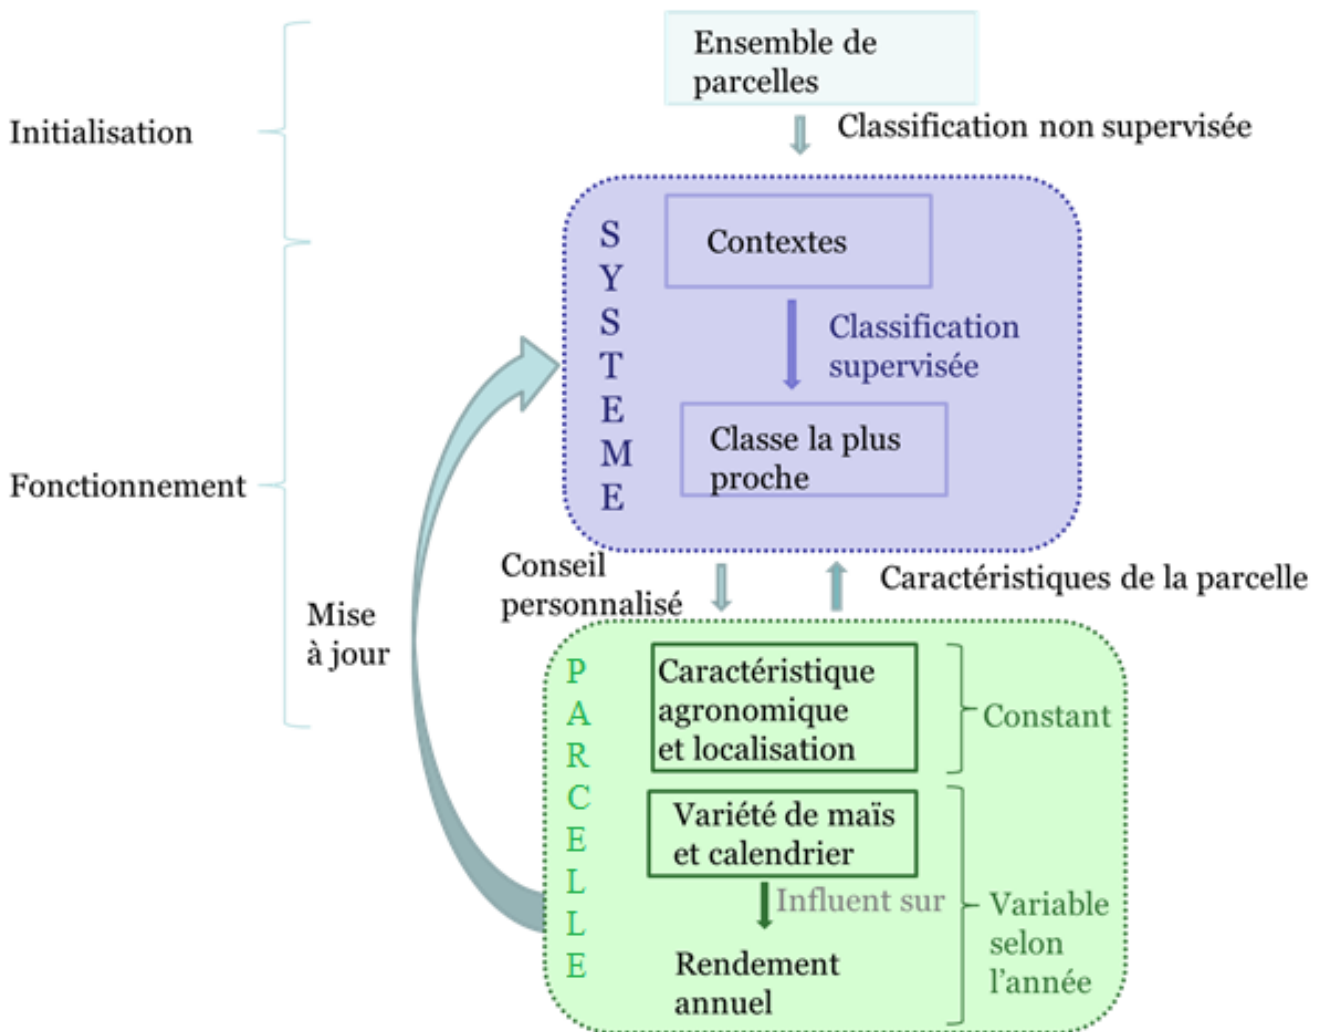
Initialisation

Fonctionnement

Ensemble de parcelles

Classification non supervisée

S
Y
S
T
E
M
E

Contextes

Classification supervisée

Classe la plus proche

Conseil personnalisé

Caractéristiques de la parcelle

Mise à jour

P
A
R
C
E
L
L
E

Caractéristique agronomique et localisation

Constant

Variété de maïs et calendrier

Influent sur

Rendement annuel

Variable selon l'année